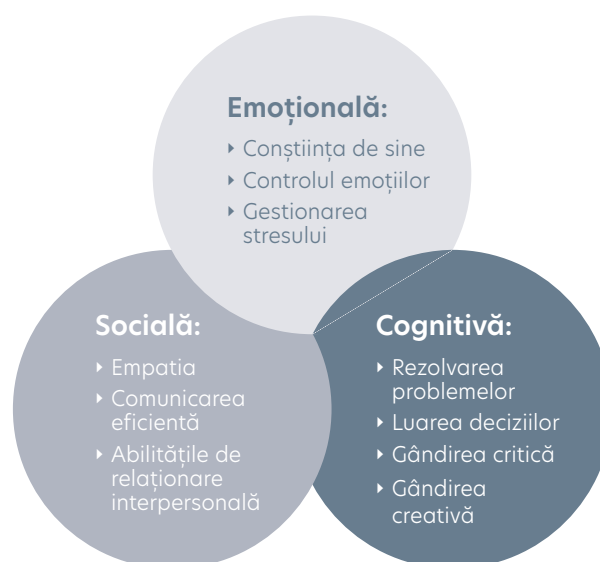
Emoțională:

‣ Conștiința de sine
‣ Controlul emoțiilor
‣ Gestionarea stresului

Socială:

‣ Empatia
‣ Comunicarea eficientă
‣ Abilitățile de relaționare interpersonală

Cognitivă:

‣ Rezolvarea problemelor
‣ Luarea deciziilor
‣ Gândirea critică
‣ Gândirea creativă